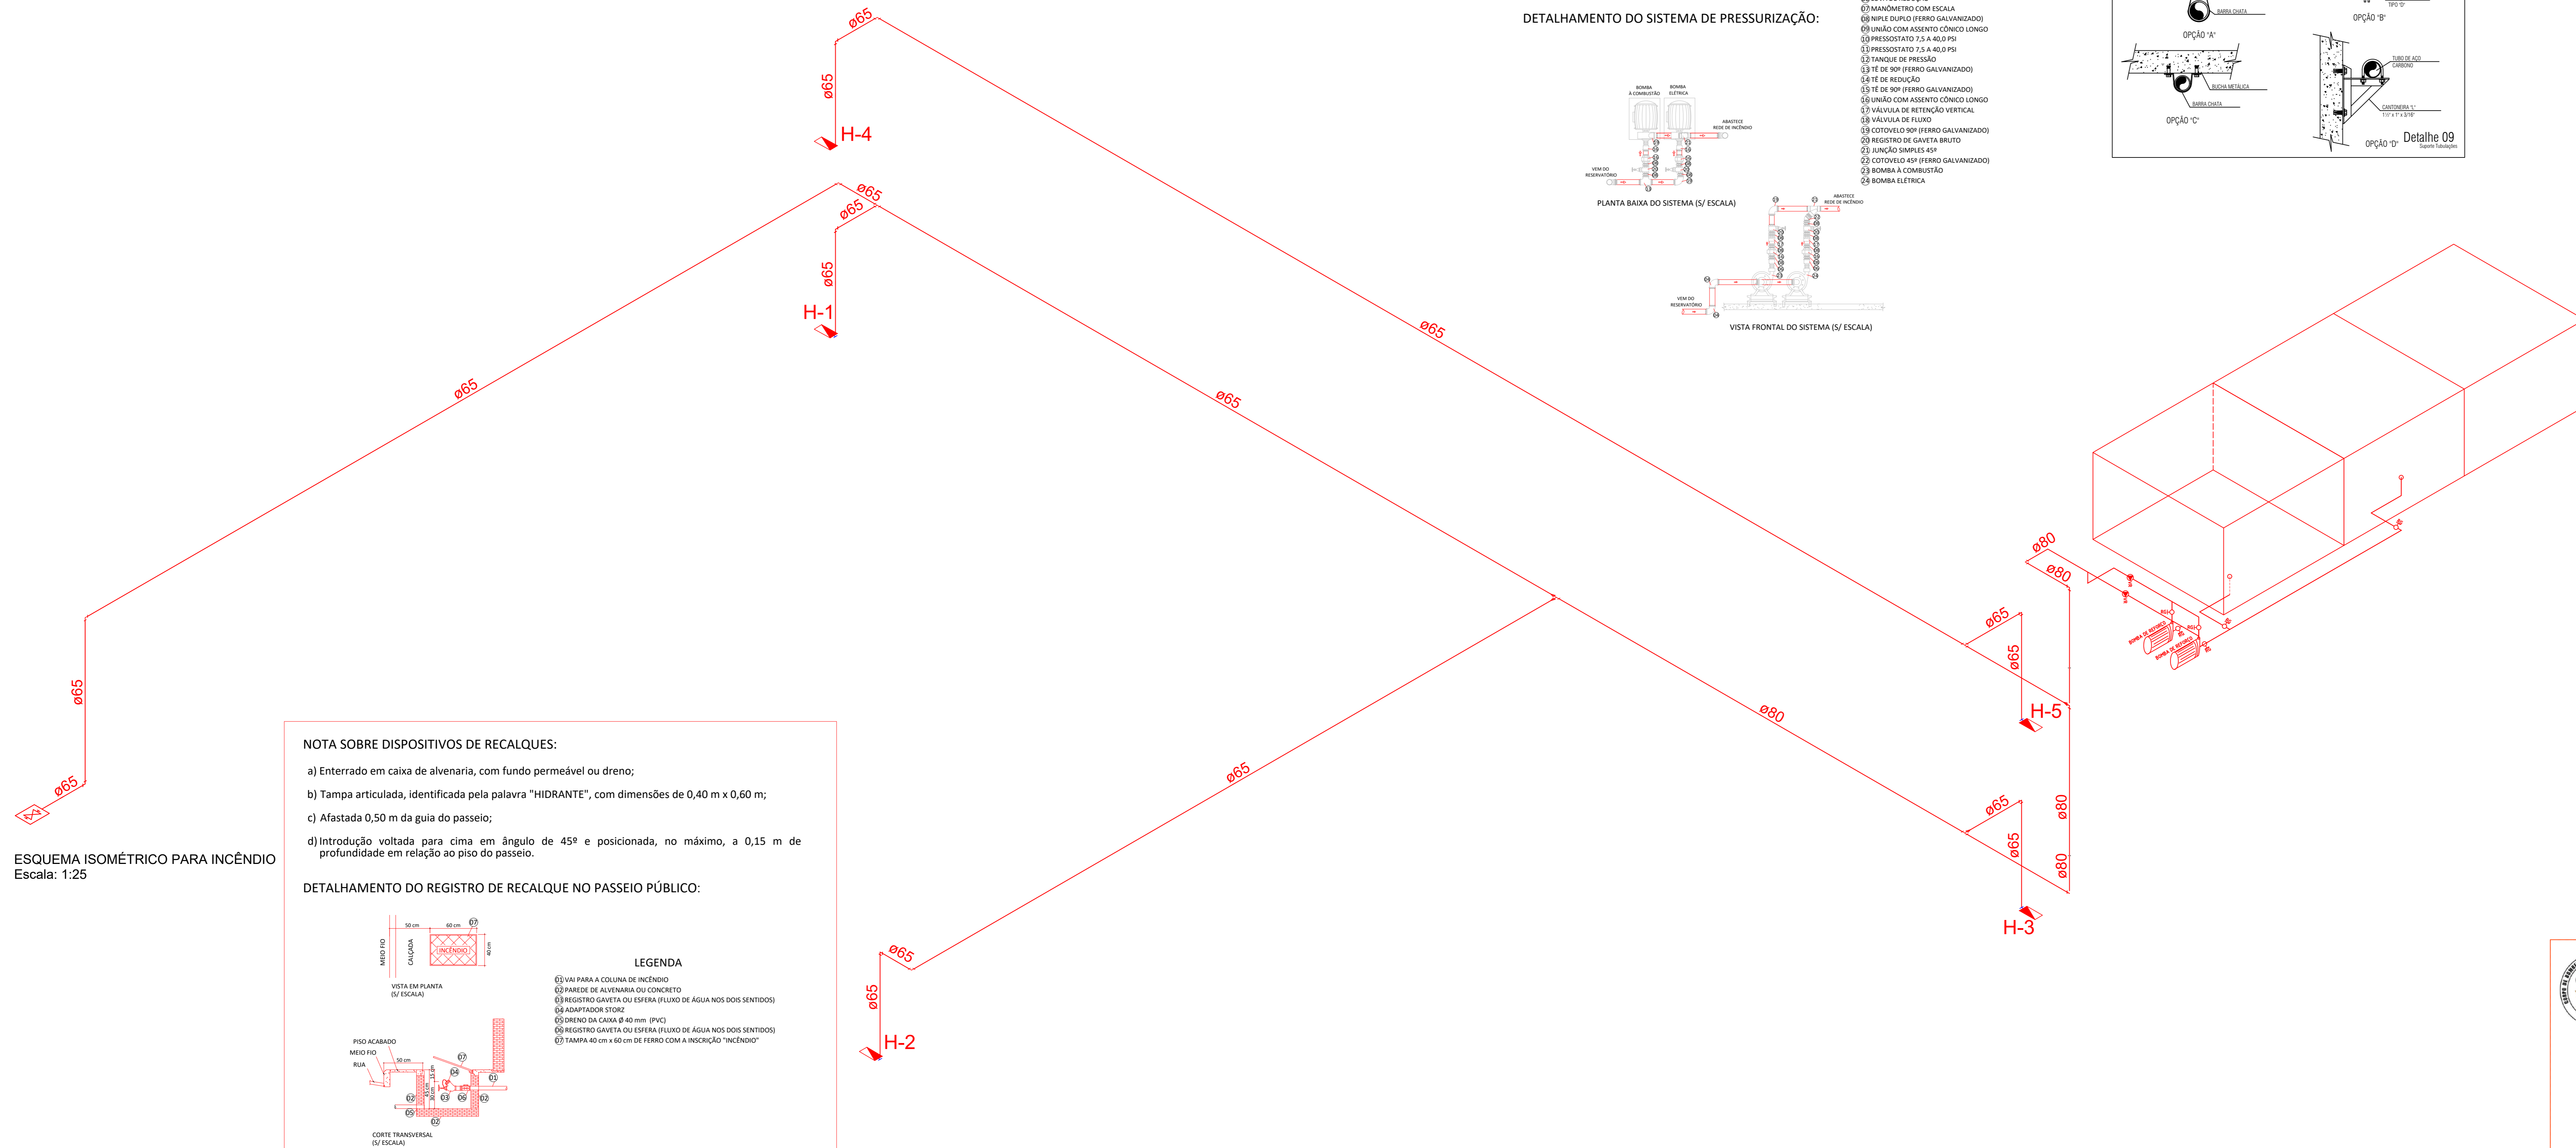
ø65
ø65
H-4
ø65
ø65
ø65
H-1
ø65
ø65
ø65
ø65
ø65
ø65
ø80
ø80
ø80
ø65
ø65
H-5
ø65
ø65
ø80
ø80
H-3
ø65
ø65
H-2
ø65
ø65

DETALHAMENTO DO SISTEMA DE PRESSURIZAÇÃO:

07 MANÔMETRO COM ESCALA
08 NIPLE DUPLO (FERRO GALVANIZADO)
09 UNIÃO COM ASSENTO CÔNICO LONGO
10 PRESSOSTATO 7,5 A 40,0 PSI
11 PRESSOSTATO 7,5 A 40,0 PSI
12 TANQUE DE PRESSÃO
13 TÊ DE 90º (FERRO GALVANIZADO)
14 TÊ DE REDUÇÃO
15 TÊ DE 90º (FERRO GALVANIZADO)
16 UNIÃO COM ASSENTO CÔNICO LONGO
17 VÁLVULA DE RETENÇÃO VERTICAL
18 VÁLVULA DE FLUXO
19 COTOVELO 90º (FERRO GALVANIZADO)
20 REGISTRO DE GAVETA BRUTO
21 JUNÇÃO SIMPLES 45º
22 COTOVELO 45º (FERRO GALVANIZADO)
23 BOMBA À COMBUSTÃO
24 BOMBA ELÉTRICA

BOMBA À COMBUSTÃO
BOMBA ELÉTRICA
ABASTECE REDE DE INCÊNDIO
VEM DO RESERVATÓRIO
PLANTA BAIXA DO SISTEMA (S/ ESCALA)
ABASTECE REDE DE INCÊNDIO
VEM DO RESERVATÓRIO
VISTA FRONTAL DO SISTEMA (S/ ESCALA)

BARRA CHATA
OPÇÃO "A"
TIPO "D"
OPÇÃO "B"
TUBO DE AÇO CARBONO
BUCHA METÁLICA
BARRA CHATA
OPÇÃO "C"
CANTONEIRA "L" 1½" x 1" x 3/16"
OPÇÃO "D"
Detalhe 09
Suporte Tubulações

BOMBA DE REFORÇO
BOMBA DE REFORÇO

NOTA SOBRE DISPOSITIVOS DE RECALQUES:

a) Enterrado em caixa de alvenaria, com fundo permeável ou dreno;

b) Tampa articulada, identificada pela palavra "HIDRANTE", com dimensões de 0,40 m x 0,60 m;

c) Afastada 0,50 m da guia do passeio;

d) Introdução voltada para cima em ângulo de 45º e posicionada, no máximo, a 0,15 m de profundidade em relação ao piso do passeio.

DETALHAMENTO DO REGISTRO DE RECALQUE NO PASSEIO PÚBLICO:

50 cm
60 cm
07
MEIO FIO
CALÇADA
INCÊNDIO
40 cm
VISTA EM PLANTA (S/ ESCALA)

LEGENDA
01 VAI PARA A COLUNA DE INCÊNDIO
02 PAREDE DE ALVENARIA OU CONCRETO
03 REGISTRO GAVETA OU ESFERA (FLUXO DE ÁGUA NOS DOIS SENTIDOS)
04 ADAPTADOR STORZ
05 DRENO DA CAIXA Ø 40 mm (PVC)
06 REGISTRO GAVETA OU ESFERA (FLUXO DE ÁGUA NOS DOIS SENTIDOS)
07 TAMPA 40 cm x 60 cm DE FERRO COM A INSCRIÇÃO "INCÊNDIO"

PISO ACABADO
MEIO FIO
RUA
50 cm
07
04
01
02
03
06
02
05
02
CORTE TRANSVERSAL (S/ ESCALA)

ESQUEMA ISOMÉTRICO PARA INCÊNDIO
Escala: 1:25